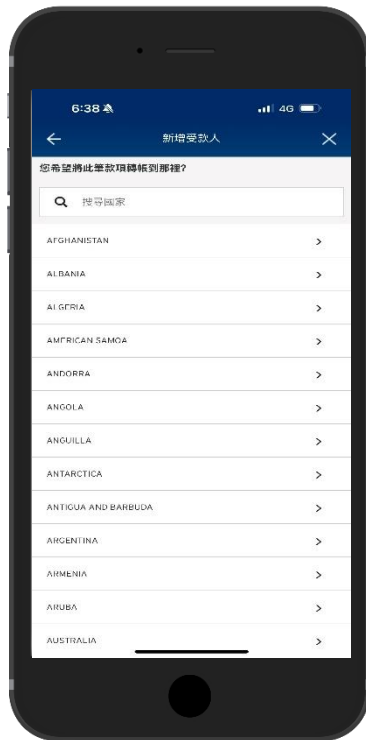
6:38
4G

新增受款人

您希望將此筆款項轉帳到哪裡?

搜尋國家

AFGHANISTAN

ALBANIA

ALGERIA

AMERICAN SAMOA

ANDORRA

ANGOLA

ANGUILLA

ANTARCTICA

ANTIGUA AND BARBUDA

ARGENTINA

ARMENIA

ARUBA

AUSTRALIA